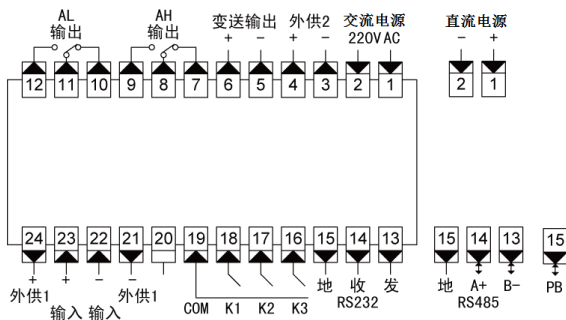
AL
输出

AH
输出

变送输出
+ −

外供2
+ −

交流电源
220VAC

直流电源
− +

12 11 10 9 8 7 6 5 4 3 2 1

2 1

24 23 22 21 20 19 18 17 16 15 14 13

+ + − −

外供1 输入 输入 外供1

COM K1 K2 K3

地 收 发
RS232

15 14 13
地 A+ B−
RS485

15
PB